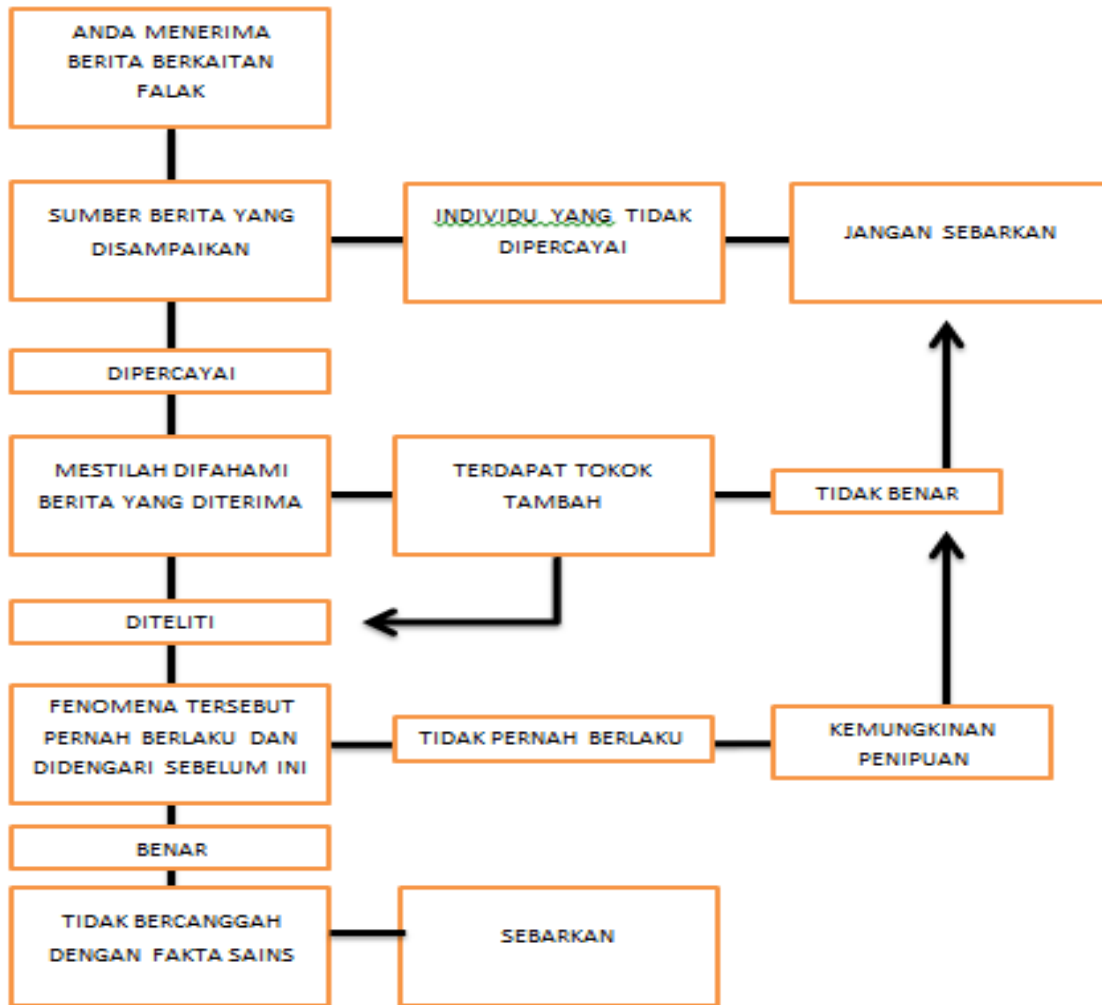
ANDA MENERIMA BERITA BERKAITAN FALAK

SUMBER BERITA YANG DISAMPAIKAN

INDIVIDU YANG TIDAK DIPERCAYAI

JANGAN SEBARKAN

DIPERCAYAI

MESTILAH DIFAHAMI BERITA YANG DITERIMA

TERDAPAT TOKOK TAMBAH

TIDAK BENAR

DITELITI

FENOMENA TERSEBUT PERNAH BERLAKU DAN DIDENGARI SEBELUM INI

TIDAK PERNAH BERLAKU

KEMUNGKINAN PENIPUAN

BENAR

TIDAK BERCANGGAH DENGAN FAKTA SAINS

SEBARKAN